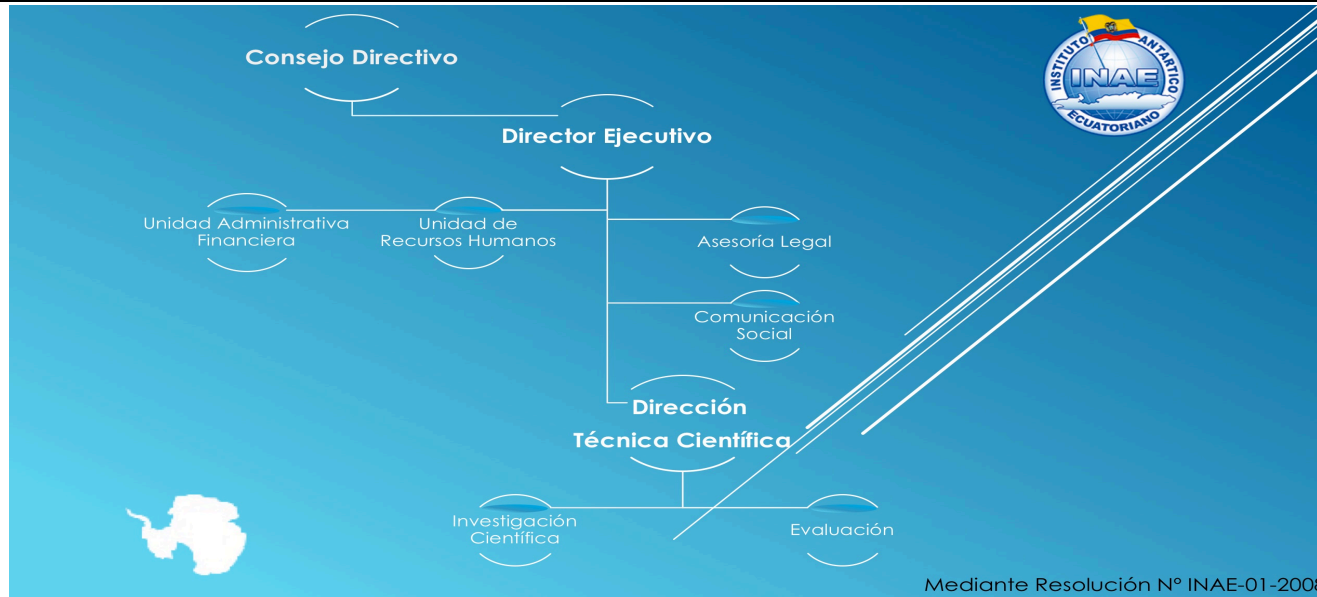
Consejo Directivo

Director Ejecutivo

Unidad Administrativa Financiera

Unidad de Recursos Humanos

Asesoría Legal

Comunicación Social

Dirección Técnica Científica

Investigación Científica

Evaluación

INSTITUTO ANTARTICO ECUATORIANO
INAE

Mediante Resolución Nº INAE-01-200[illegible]